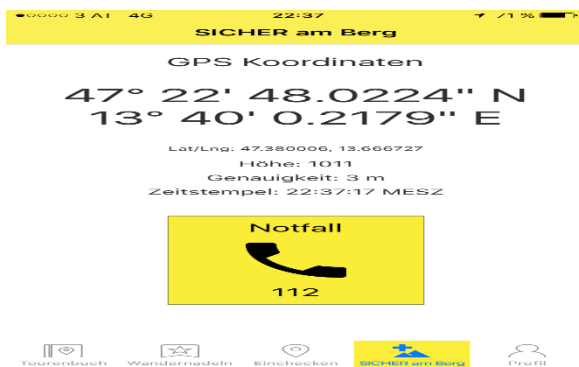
●○○○○ 3 AT 4G 22:37 71 %

SICHER am Berg

GPS Koordinaten

47° 22' 48.0224" N
13° 40' 0.2179" E

Lat/Lng: 47.380006, 13.666727
Höhe: 1011
Genauigkeit: 3 m
Zeitstempel: 22:37:17 MESZ

Notfall

112

Tourenbuch Wandernadeln Einchecken SICHER am Berg Profil